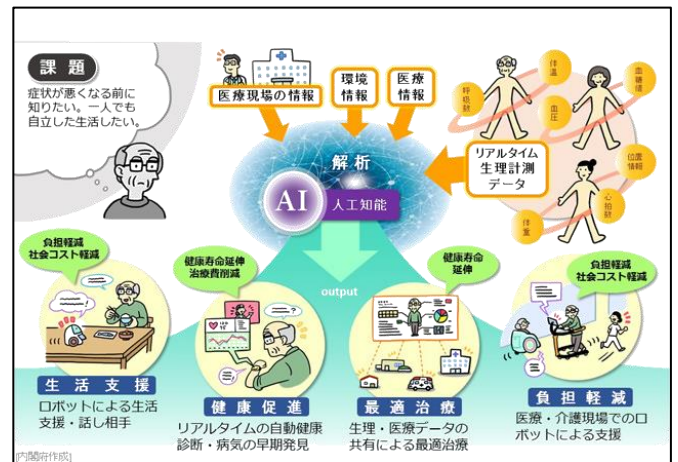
課題
症状が悪くなる前に知りたい。一人でも自立した生活したい。

医療現場の情報
環境情報
医療情報

体温
呼吸数
血糖値
血圧
位置情報
心拍数
体重

リアルタイム生理計測データ

解析
AI
人工知能

output

負担軽減
社会コスト軽減

健康寿命延伸
治療費削減

健康寿命延伸

負担軽減
社会コスト軽減

生活支援
ロボットによる生活支援・話し相手

健康促進
リアルタイムの自動健康診断・病気の早期発見

最適治療
生理・医療データの共有による最適治療

負担軽減
医療・介護現場でのロボットによる支援

[内閣府作成]